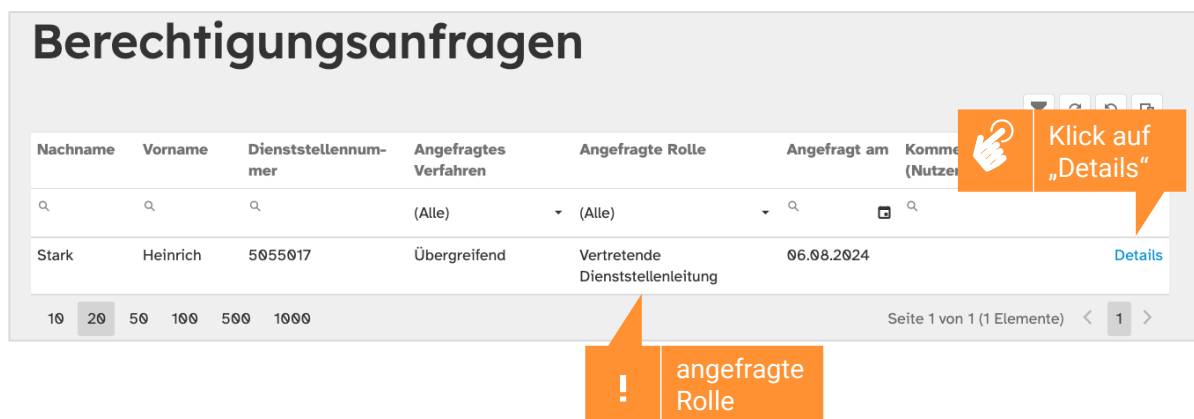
Berechtigungsanfragen

| Nachname | Vorname | Dienststellennummer | Angefragtes Verfahren | Angefragte Rolle | Angefragt am | Komme (Nutzer |  |
|---|---|---|---|---|---|---|---|
|  |  |  | (Alle) | (Alle) |  |  |  |
| Stark | Heinrich | 5055017 | Übergreifend | Vertretende Dienststellenleitung | 06.08.2024 |  | Details |

10 20 50 100 500 1000

Seite 1 von 1 (1 Elemente) 1

Klick auf „Details“

!

angefragte Rolle